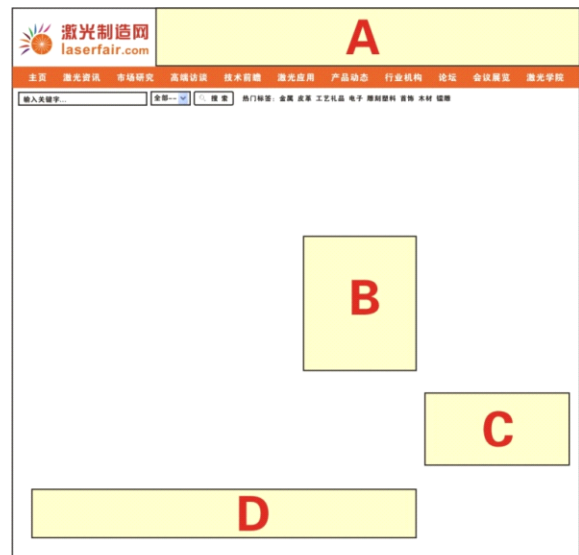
激光制造网
laserfair.com

A

主页 激光资讯 市场研究 高端访谈 技术前瞻 激光应用 产品动态 行业机构 论坛 会议展览 激光学院

输入关键字... 全部--- 搜 索 热门标签: 金属 皮革 工艺礼品 电子 雕刻塑料 首饰 木材 锯雕

B

C

D